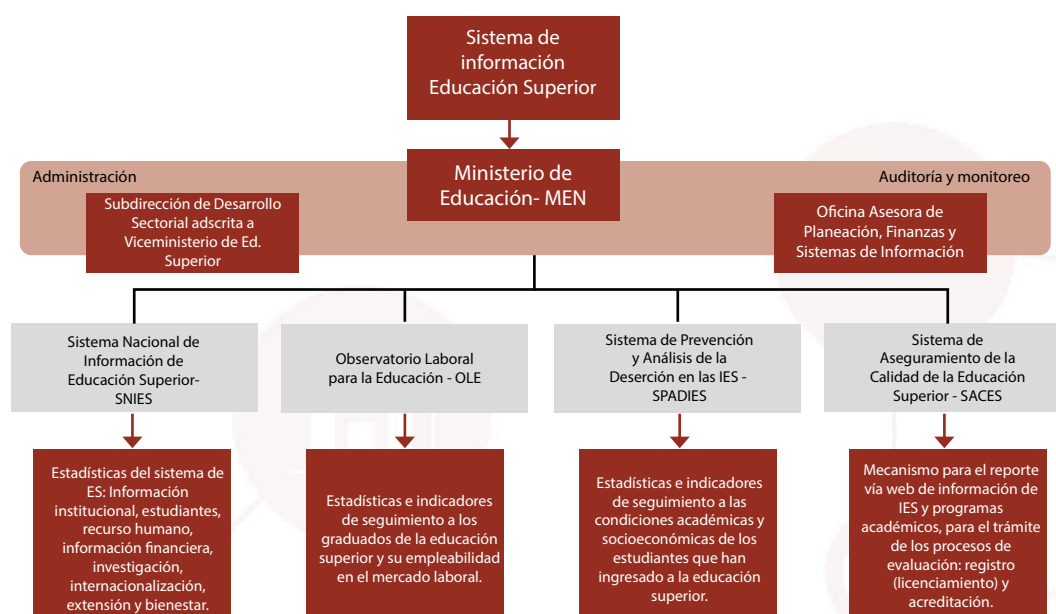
Sistema de información Educación Superior

Administración

Ministerio de Educación- MEN

Auditoría y monitoreo

Subdirección de Desarrollo Sectorial adscrita a Viceministerio de Ed. Superior

Oficina Asesora de Planeación, Finanzas y Sistemas de Información

Sistema Nacional de Información de Educación Superior-SNIES

Estadísticas del sistema de ES: Información institucional, estudiantes, recurso humano, información financiera, investigación, internacionalización, extensión y bienestar.

Observatorio Laboral para la Educación - OLE

Estadísticas e indicadores de seguimiento a los graduados de la educación superior y su empleabilidad en el mercado laboral.

Sistema de Prevención y Análisis de la Deserción en las IES - SPADIES

Estadísticas e indicadores de seguimiento a las condiciones académicas y socioeconómicas de los estudiantes que han ingresado a la educación superior.

Sistema de Aseguramiento de la Calidad de la Educación Superior - SACES

Mecanismo para el reporte vía web de información de IES y programas académicos, para el trámite de los procesos de evaluación: registro (licenciamiento) y acreditación.